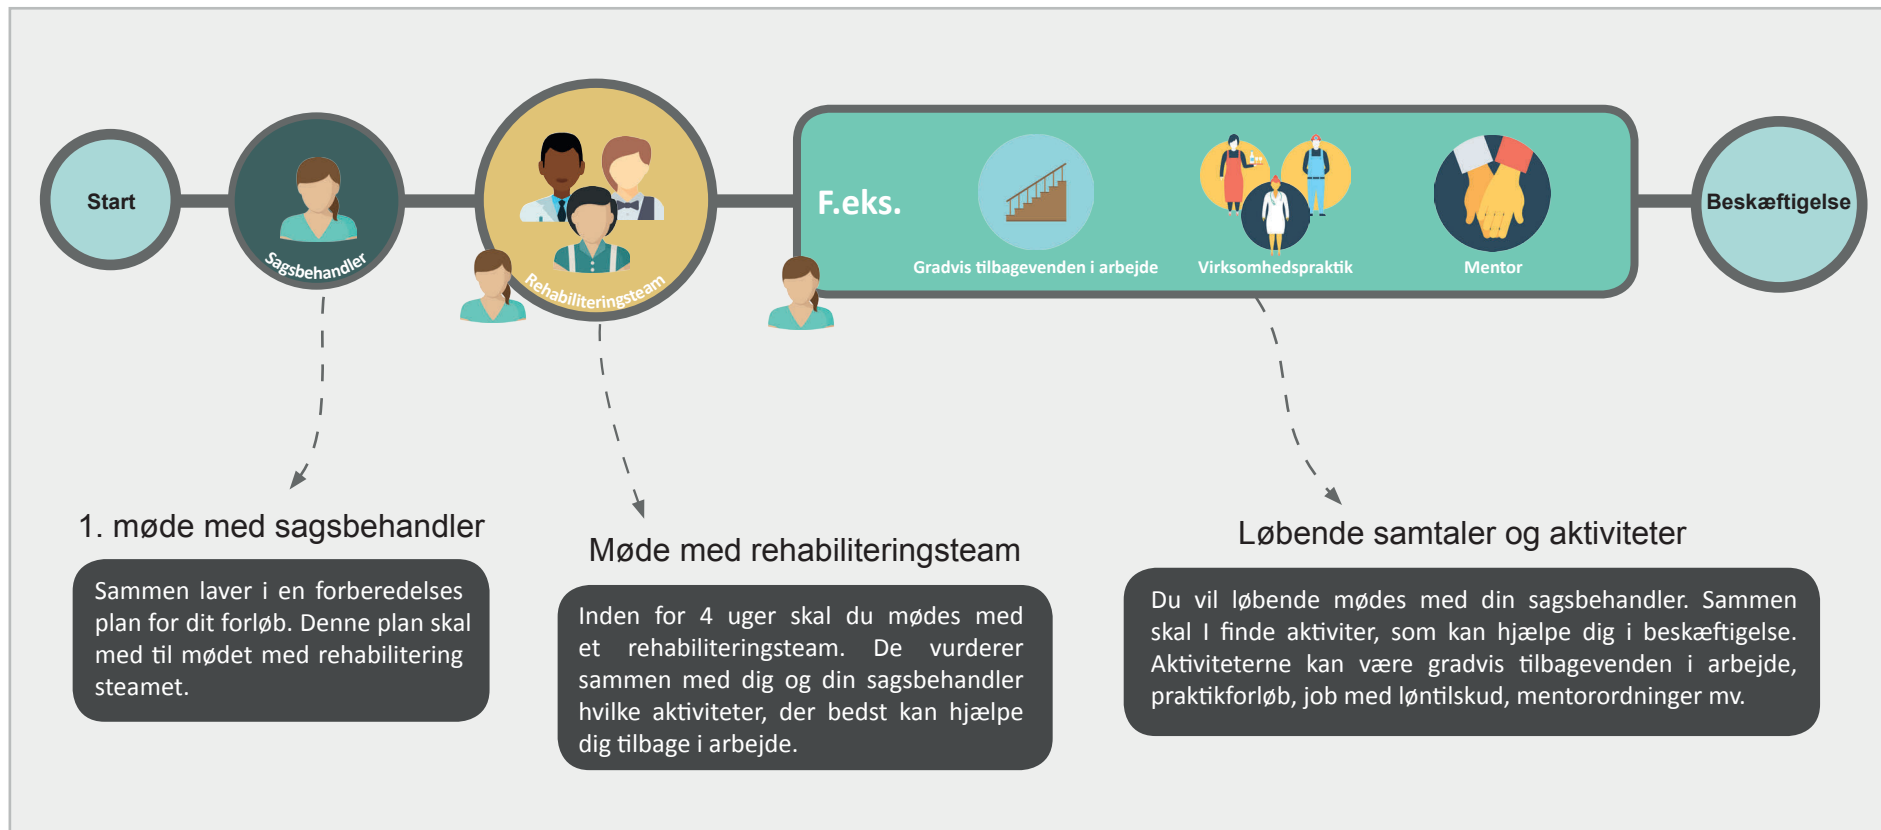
Start

Sagsbehandler

Rehabiliteringsteam

F.eks.

Gradvis tilbagevenden i arbejde

Virksomhedspraktik

Mentor

Beskæftigelse

1. møde med sagsbehandler

Sammen laver i en forberedelses plan for dit forløb. Denne plan skal med til mødet med rehabilitering steamet.

Møde med rehabiliteringsteam

Inden for 4 uger skal du mødes med et rehabiliteringsteam. De vurderer sammen med dig og din sagsbehandler hvilke aktiviteter, der bedst kan hjælpe dig tilbage i arbejde.

Løbende samtaler og aktiviteter

Du vil løbende mødes med din sagsbehandler. Sammen skal I finde aktiviter, som kan hjælpe dig i beskæftigelse. Aktiviteterne kan være gradvis tilbagevenden i arbejde, praktikforløb, job med løntilskud, mentorordninger mv.